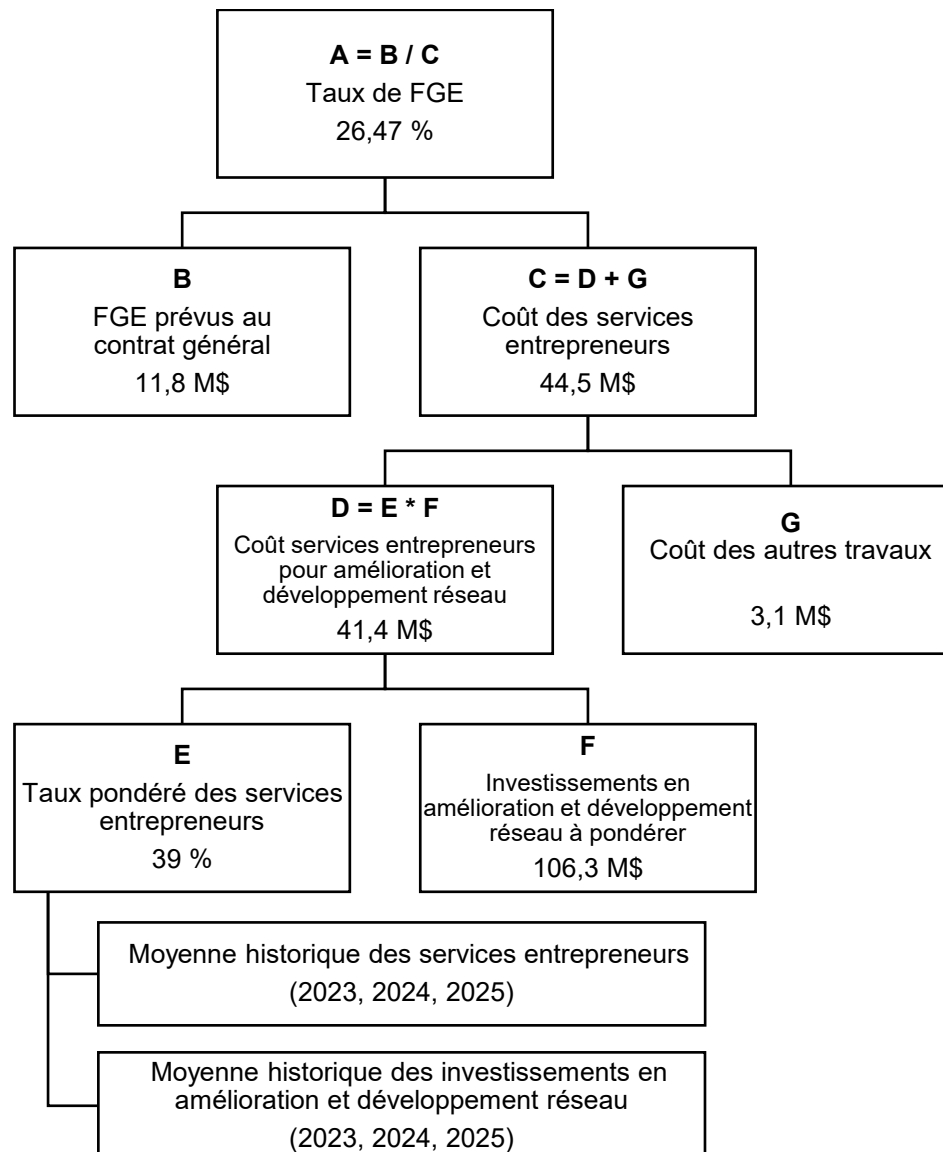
**A = B / C**
Taux de FGE
26,47 %

**B**
FGE prévus au contrat général
11,8 M$

**C = D + G**
Coût des services entrepreneurs
44,5 M$

**D = E * F**
Coût services entrepreneurs pour amélioration et développement réseau
41,4 M$

**G**
Coût des autres travaux
3,1 M$

**E**
Taux pondéré des services entrepreneurs
39 %

**F**
Investissements en amélioration et développement réseau à pondérer
106,3 M$

Moyenne historique des services entrepreneurs
(2023, 2024, 2025)

Moyenne historique des investissements en amélioration et développement réseau
(2023, 2024, 2025)